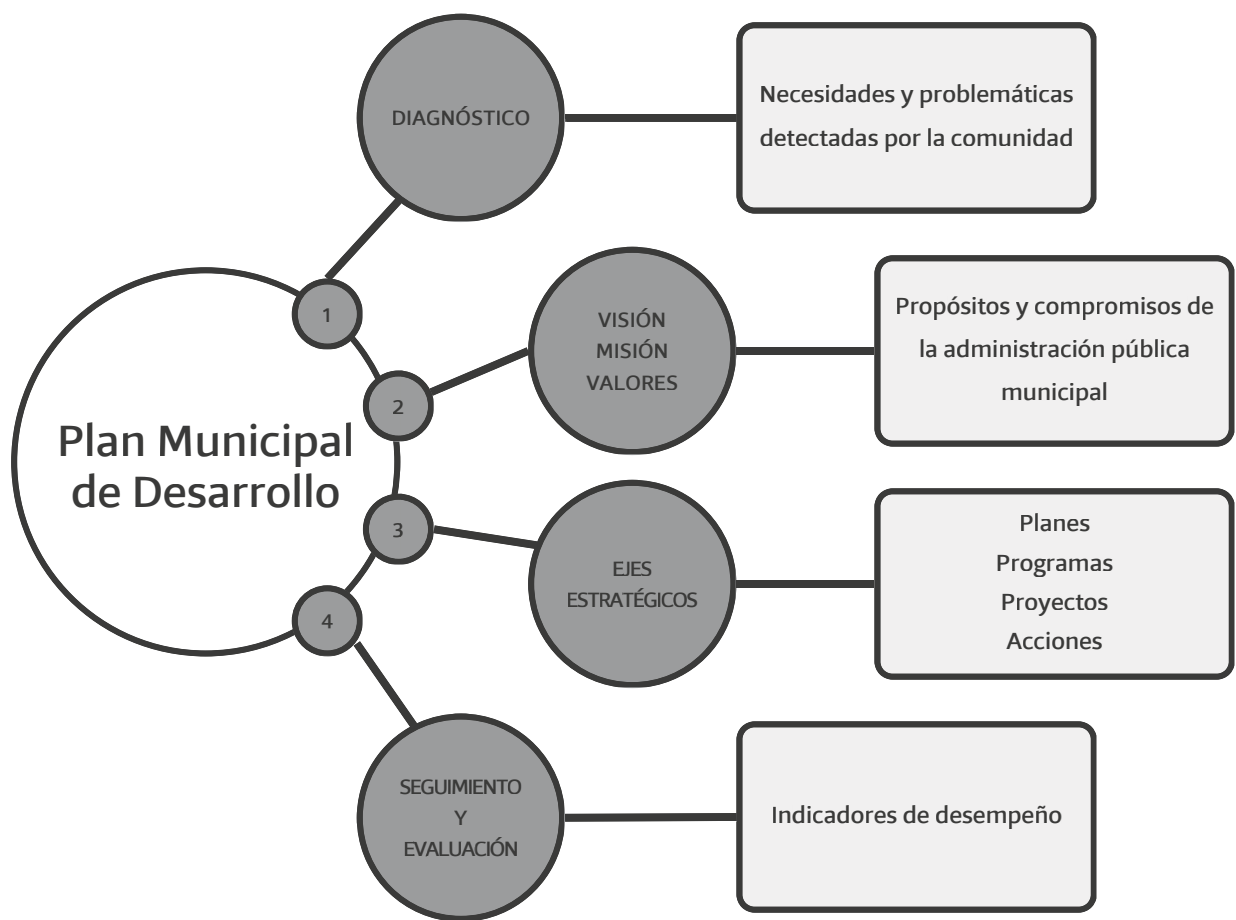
Plan Municipal de Desarrollo

1

DIAGNÓSTICO

Necesidades y problemáticas detectadas por la comunidad

2

VISIÓN
MISIÓN
VALORES

Propósitos y compromisos de la administración pública municipal

3

EJES
ESTRATÉGICOS

Planes
Programas
Proyectos
Acciones

4

SEGUIMIENTO
Y
EVALUACIÓN

Indicadores de desempeño